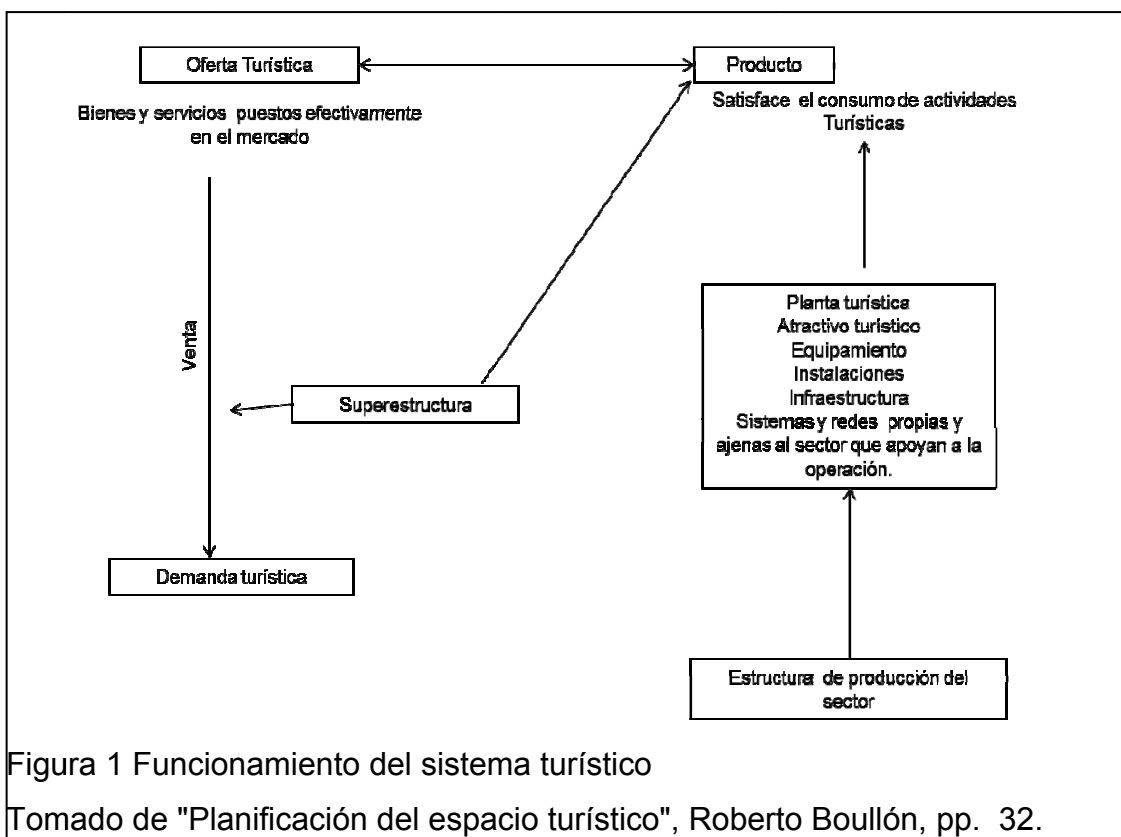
Oferta Turística

Bienes y servicios puestos efectivamente en el mercado

Producto

Satisface el consumo de actividades Turísticas

Venta

Superestructura

Planta turística
Atractivo turístico
Equipamiento
Instalaciones
Infraestructura
Sistemas y redes propias y ajenas al sector que apoyan a la operación.

Demanda turística

Estructura de producción del sector

Figura 1 Funcionamiento del sistema turístico

Tomado de "Planificación del espacio turístico", Roberto Boullón, pp. 32.